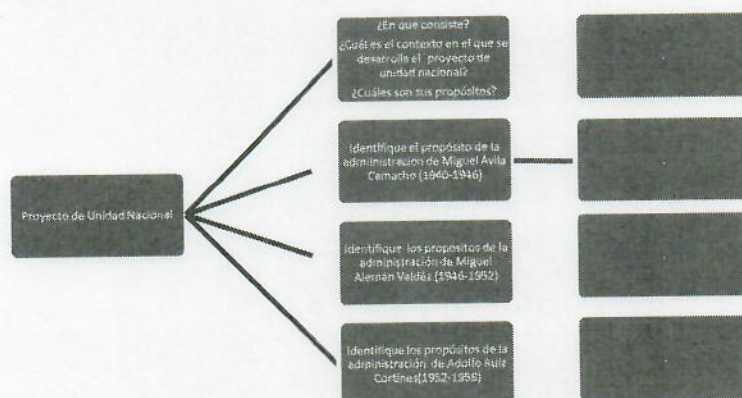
Proyecto de Unidad Nacional

¿En que consiste?

¿Cuál es el contexto en el que se desarrolla el proyecto de unidad nacional?

¿Cuáles son sus propósitos?

Identifique el propósito de la administracion de Miguel Avila Camacho (1940-1946)

Identifique los propositos de la administración de Miguel Aleman Valdéz (1946-1952)

Identifique los propósitos de la administración de Adolfo Ruiz Cortines(1952-1958)